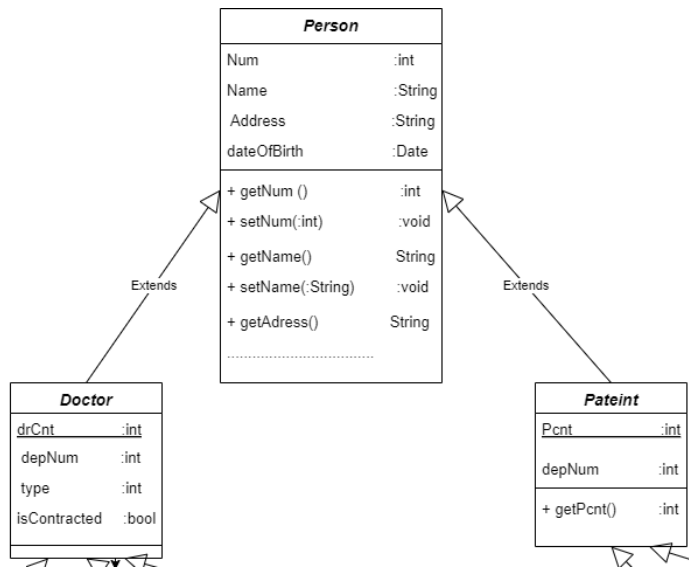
Person

Num :int
Name :String
Address :String
dateOfBirth :Date

+ getNum () :int
+ setNum(:int) :void
+ getName() String
+ setName(:String) :void
+ getAdress() String
.................................

Extends

Extends

Doctor

drCnt :int
depNum :int
type :int
isContracted :bool

Pateint

Pcnt :int
depNum :int

+ getPcnt() :int